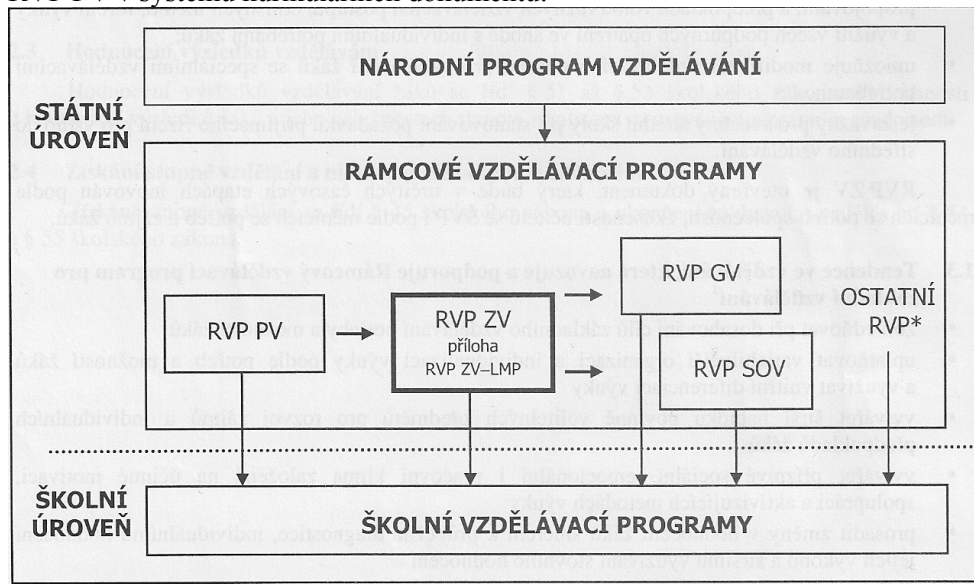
RVP ZV v systému kurikulárních dokumentů

NÁRODNÍ PROGRAM VZDĚLÁVÁNÍ

STÁTNÍ ÚROVEŇ

RÁMCOVÉ VZDĚLÁVACÍ PROGRAMY

RVP GV

RVP PV

RVP ZV
příloha
RVP ZV–LMP

OSTATNÍ RVP*

RVP SOV

ŠKOLNÍ ÚROVEŇ

ŠKOLNÍ VZDĚLÁVACÍ PROGRAMY